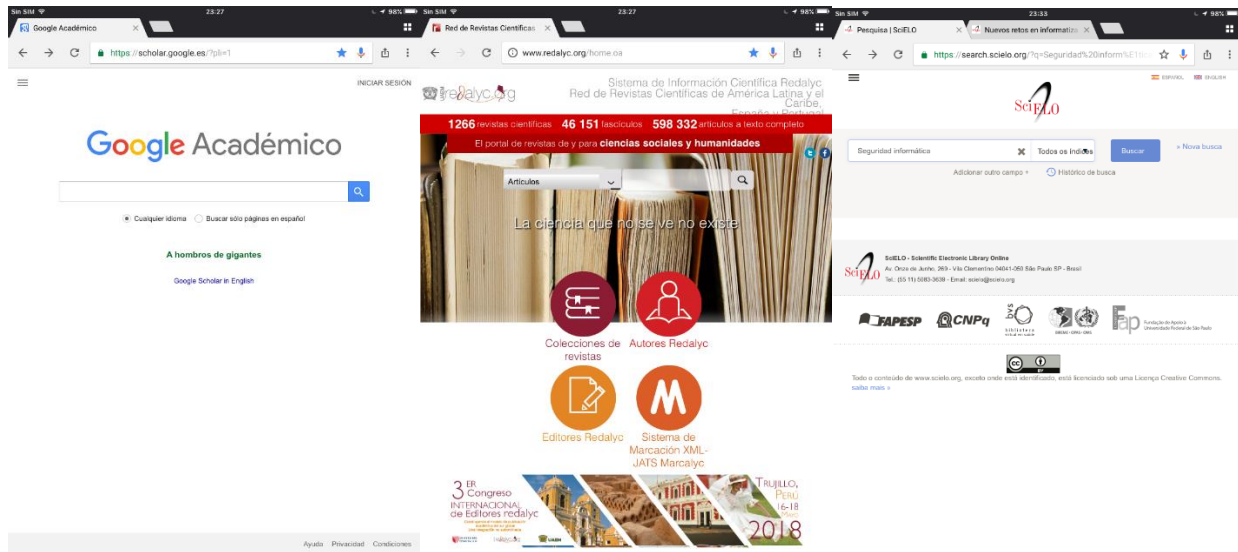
Sin SIM 23:27 98%
Google Académico ×
https://scholar.google.es/?pli=1
INICIAR SESIÓN

Google Académico

Cualquier idioma Buscar sólo páginas en español

A hombros de gigantes

Google Scholar in English

Ayuda Privacidad Condiciones

Sin SIM 23:27 98%
Red de Revistas Científicas ×
www.redalyc.org/home.oa

redalyc.org
Sistema de Información Científica Redalyc
Red de Revistas Científicas de América Latina y el Caribe, España y Portugal

1266 revistas científicas 46 151 fascículos 598 332 artículos a texto completo

El portal de revistas de y para ciencias sociales y humanidades

Artículos

La ciencia que no se ve no existe

Colecciones de revistas
Autores Redalyc
Editores Redalyc
Sistema de Marcación XML-JATS Marcalyc

3 ER Congreso INTERNACIONAL de Editores redalyc
TRUJILLO, PERÚ 16-18 Mayo 2018

Sin SIM 23:33 98%
Pesquisa | SciELO ×
Nuevos retos en informática ×
https://search.scielo.org/?q=Seguridad%20inform%E1tic

ESPAÑOL ENGLISH

SciELO

Seguridad informática
Todos os índices
Buscar
+ Nova busca
Adicionar outro campo +
Histórico de busca

SciELO - Scientific Electronic Library Online
Av. Onze de Junho, 269 - Vila Clementino 04041-050 São Paulo SP - Brasil
Tel.: (55 11) 5083-3639 - Email: scielo@scielo.org

FAPESP CNPq BVS Biblioteca virtual em saúde Fap Fundação de Apoio à Universidade Federal de São Paulo

Todo o conteúdo de www.scielo.org, exceto onde está identificado, está licenciado sob uma Licença Creative Commons.
saiba mais »